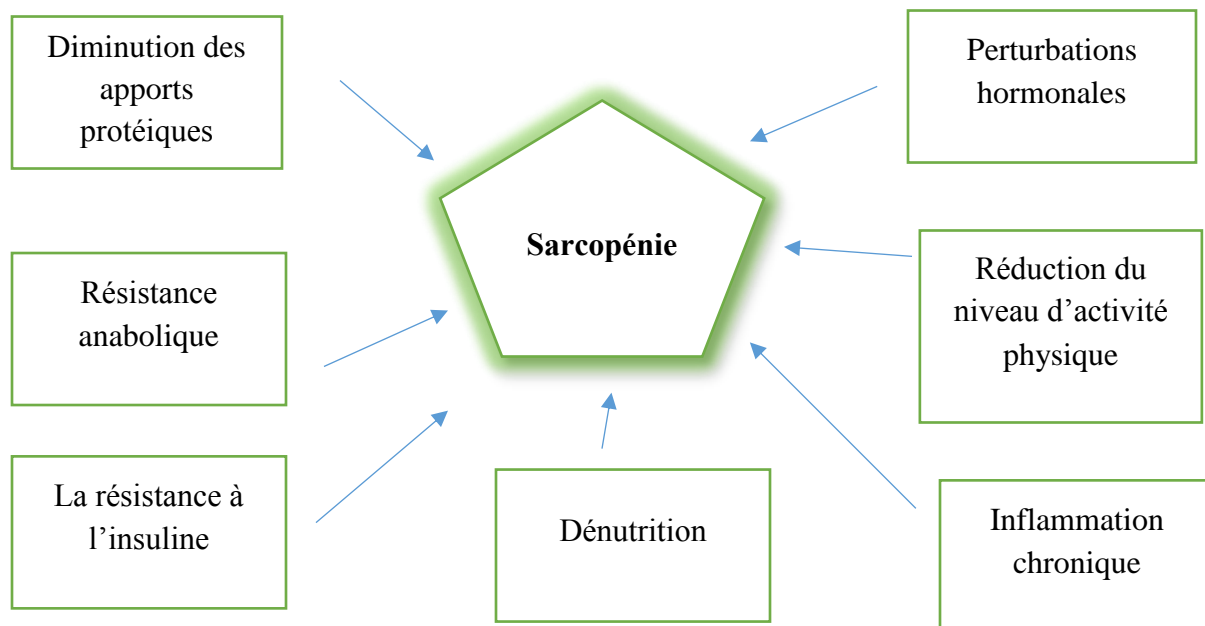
Diminution des apports protéiques

Perturbations hormonales

Sarcopénie

Résistance anabolique

Réduction du niveau d’activité physique

La résistance à l’insuline

Dénutrition

Inflammation chronique